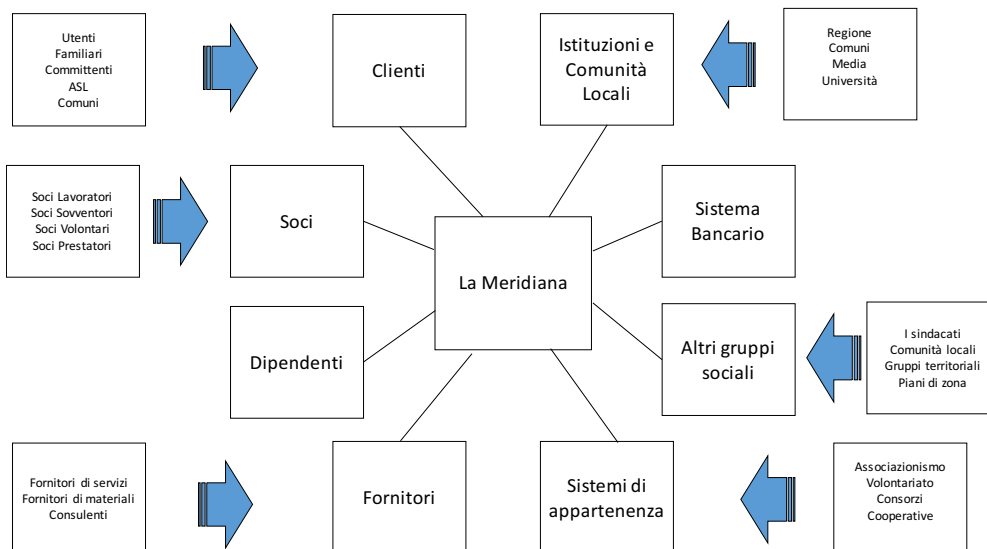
Utenti
Familiari
Committenti
ASL
Comuni

Clienti

Istituzioni e Comunità Locali

Regione
Comuni
Media
Università

Soci Lavoratori
Soci Sovventori
Soci Volontari
Soci Prestatori

Soci

La Meridiana

Sistema Bancario

Dipendenti

Altri gruppi sociali

I sindacati
Comunità locali
Gruppi territoriali
Piani di zona

Fornitori di servizi
Fornitori di materiali
Consulenti

Fornitori

Sistemi di appartenenza

Associazionismo
Volontariato
Consorzi
Cooperative